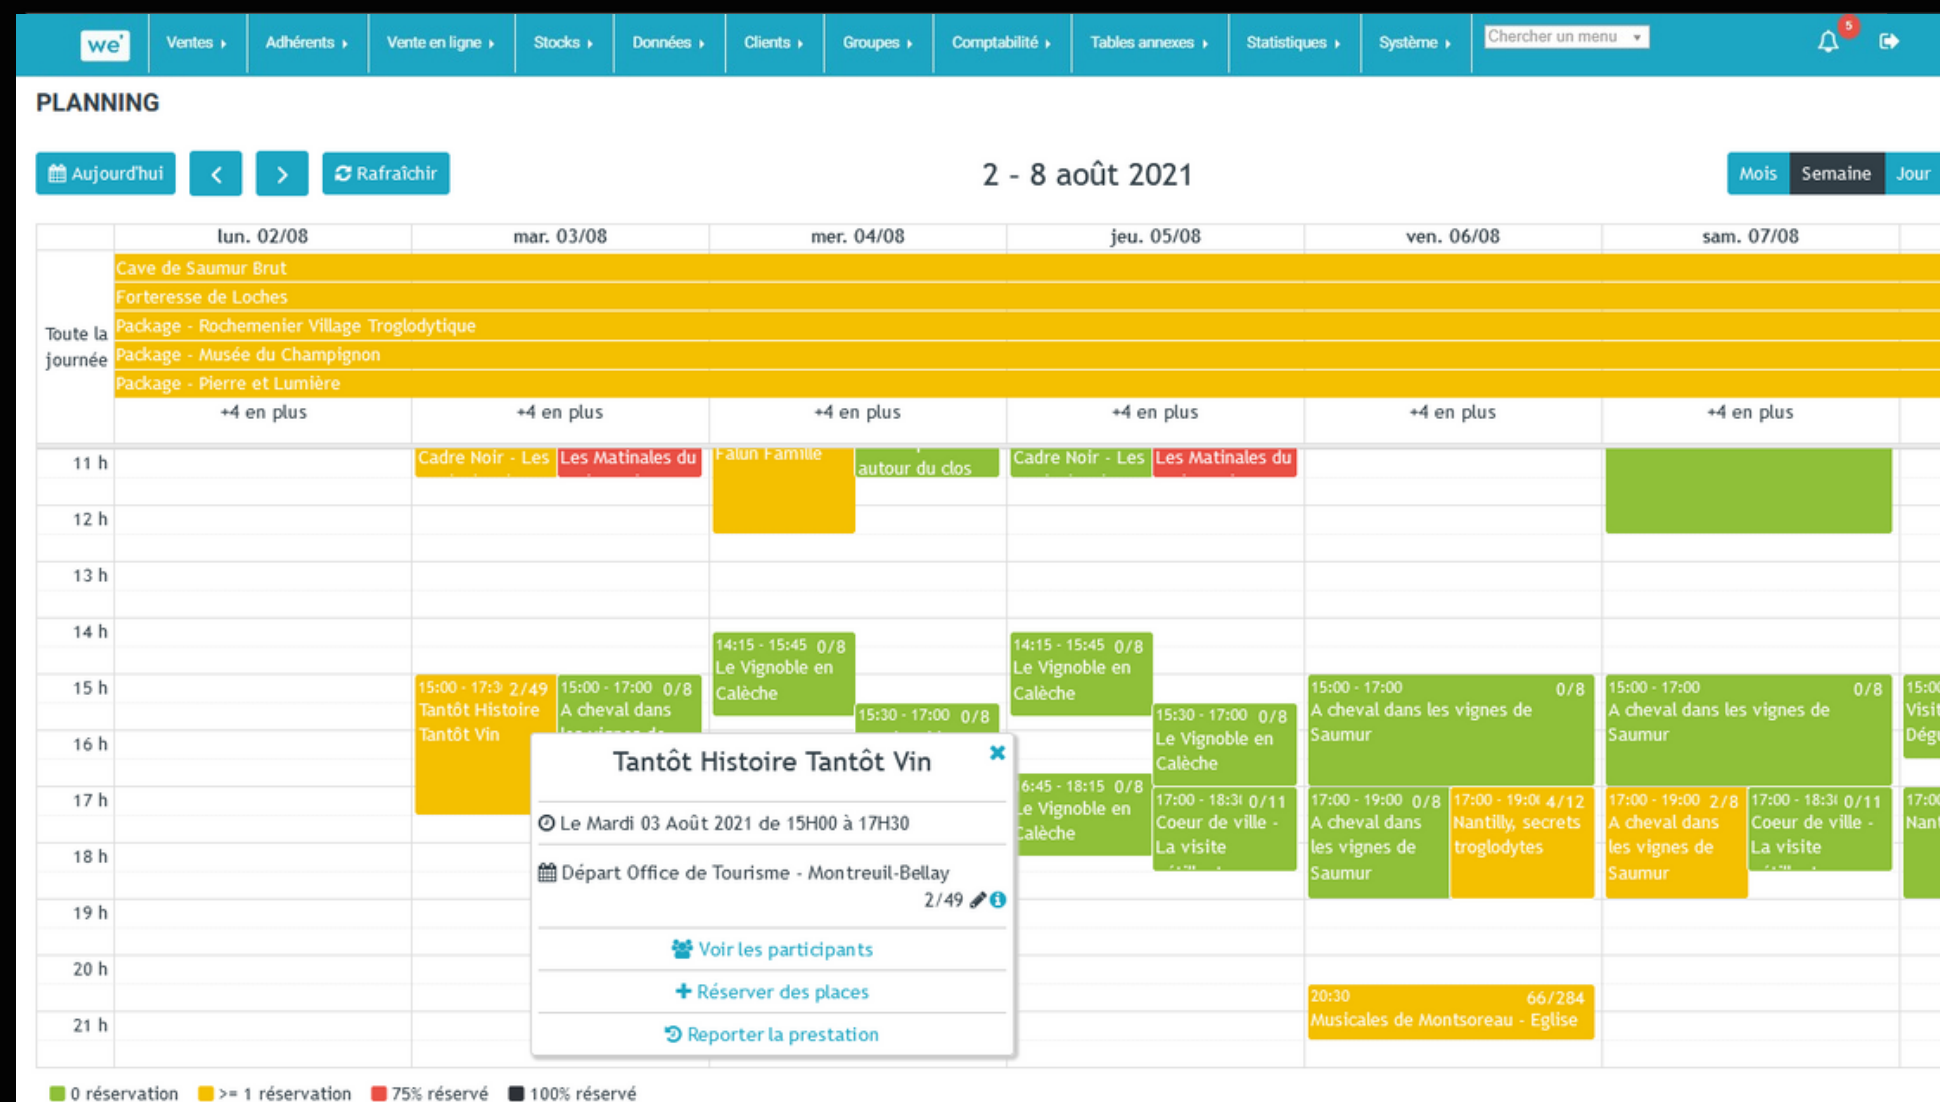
we' Ventes Adhérents Vente en ligne Stocks Données Clients Groupes Comptabilité Tables annexes Statistiques Système Chercher un menu 5

PLANNING

Aujourd'hui < > Rafraîchir

2 - 8 août 2021

Mois Semaine Jour

| | lun. 02/08 | mar. 03/08 | mer. 04/08 | jeu. 05/08 | ven. 06/08 | sam. 07/08 |
|---|---|---|---|---|---|---|

Toute la journée

Cave de Saumur Brut
Forteresse de Loches
Package - Rochemenier Village Troglodytique
Package - Musée du Champignon
Package - Pierre et Lumière

+4 en plus +4 en plus +4 en plus +4 en plus +4 en plus +4 en plus

11 h
12 h
13 h
14 h
15 h
16 h
17 h
18 h
19 h
20 h
21 h

Cadre Noir - Les
Les Matinales du
Falun Famille
autour du clos
Cadre Noir - Les
Les Matinales du

14:15 - 15:45 0/8 Le Vignoble en Calèche
14:15 - 15:45 0/8 Le Vignoble en Calèche

15:00 - 17:3 2/49 Tantôt Histoire Tantôt Vin
15:00 - 17:00 0/8 A cheval dans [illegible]
15:30 - 17:00 0/8
15:30 - 17:00 0/8 Le Vignoble en Calèche
15:00 - 17:00 0/8 A cheval dans les vignes de Saumur
15:00 - 17:00 0/8 A cheval dans les vignes de Saumur
15:00 Visi Dég

6:45 - 18:15 0/8 Le Vignoble en Calèche
17:00 - 18:3 0/11 Coeur de ville - La visite
17:00 - 19:00 0/8 A cheval dans les vignes de Saumur
17:00 - 19:0 4/12 Nantilly, secrets troglodytes
17:00 - 19:00 2/8 A cheval dans les vignes de Saumur
17:00 - 18:3 0/11 Coeur de ville - La visite
17:00 Nan

20:30 66/284 Musicales de Montsoreau - Eglise

Tantôt Histoire Tantôt Vin
Le Mardi 03 Août 2021 de 15H00 à 17H30
Départ Office de Tourisme - Montreuil-Bellay
2/49
Voir les participants
Réserver des places
Reporter la prestation

0 réservation >= 1 réservation 75% réservé 100% réservé